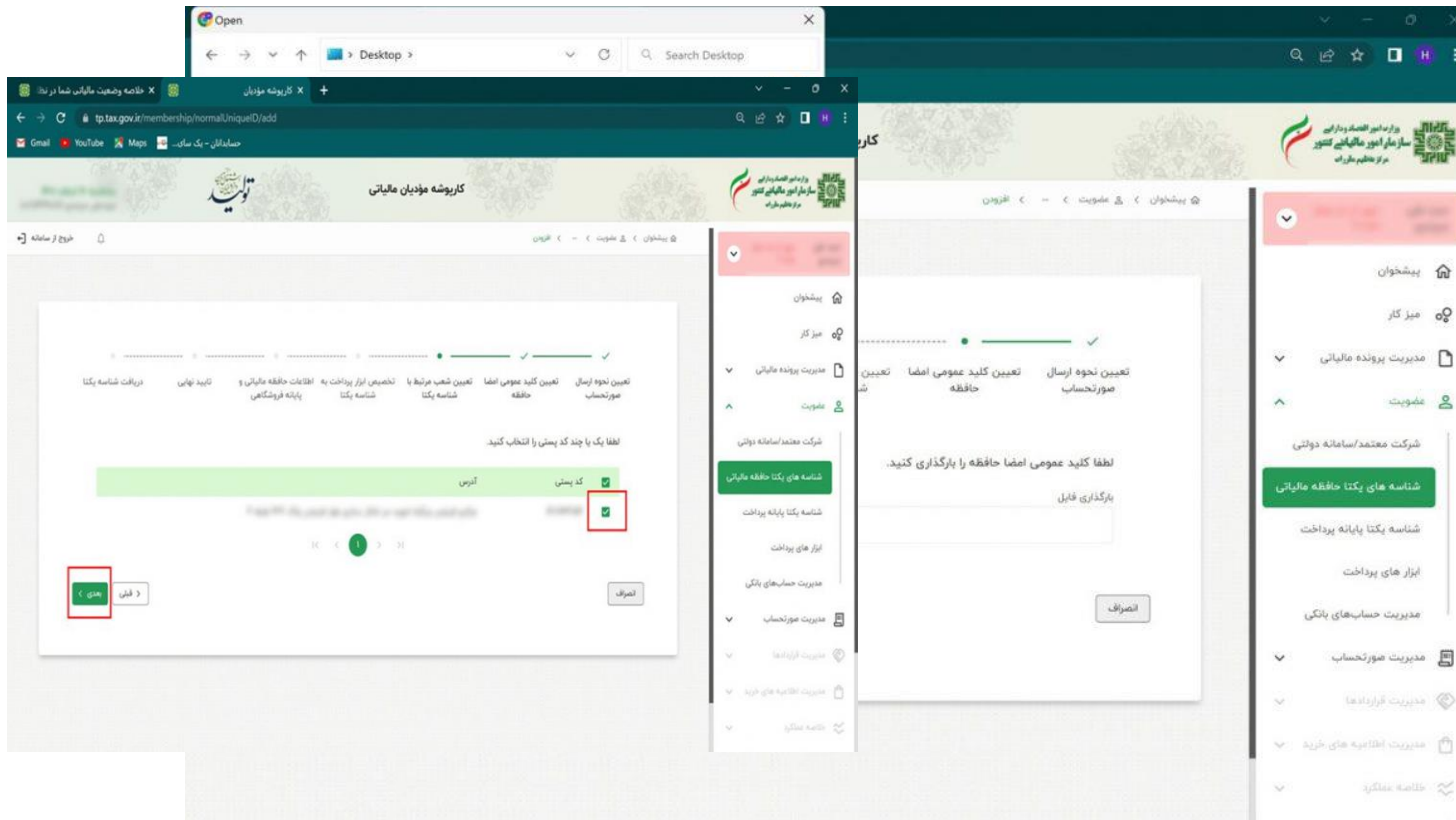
Open
Desktop >
Search Desktop

خلاصه وضعیت مالیاتی شما در تاز
کارپوشه مؤدیان
tp.tax.gov.ir/membership/normalUniqueID/add
Gmail YouTube Maps حسابداران - یک سای...

وزارت امور اقتصادی و دارایی
سازمان امور مالیاتی کشور
مرکز تنظیم مقررات
کارپوشه مؤدیان مالیاتی
تولید

پیشخوان > عضویت > -- > افزودن
خروج از سامانه

پیشخوان
میز کار
مدیریت پرونده مالیاتی
عضویت
شرکت معتمد/سامانه دولتی
شناسه های یکتا حافظه مالیاتی
شناسه یکتا پایانه پرداخت
ابزار های پرداخت
مدیریت حساب‌های بانکی
مدیریت صورتحساب
مدیریت قراردادها
مدیریت اطلاعیه های خرید
خلاصه عملکرد

تعیین نحوه ارسال صورتحساب
تعیین کلید عمومی امضا حافظه
تعیین شعب مرتبط با شناسه یکتا
تخصیص ابزار پرداخت به شناسه یکتا
اطلاعات حافظه مالیاتی و پایانه فروشگاهی
تایید نهایی
دریافت شناسه یکتا

لطفا یک یا چند کد پستی را انتخاب کنید.

| کد پستی | آدرس |
|---|---|
| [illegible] | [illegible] |

1

انصراف
قبلی
بعدی

پیشخوان > عضویت > -- > افزودن
تعیین نحوه ارسال صورتحساب
تعیین کلید عمومی امضا حافظه
تعیین
لطفا کلید عمومی امضا حافظه را بارگذاری کنید.
بارگذاری فایل
انصراف